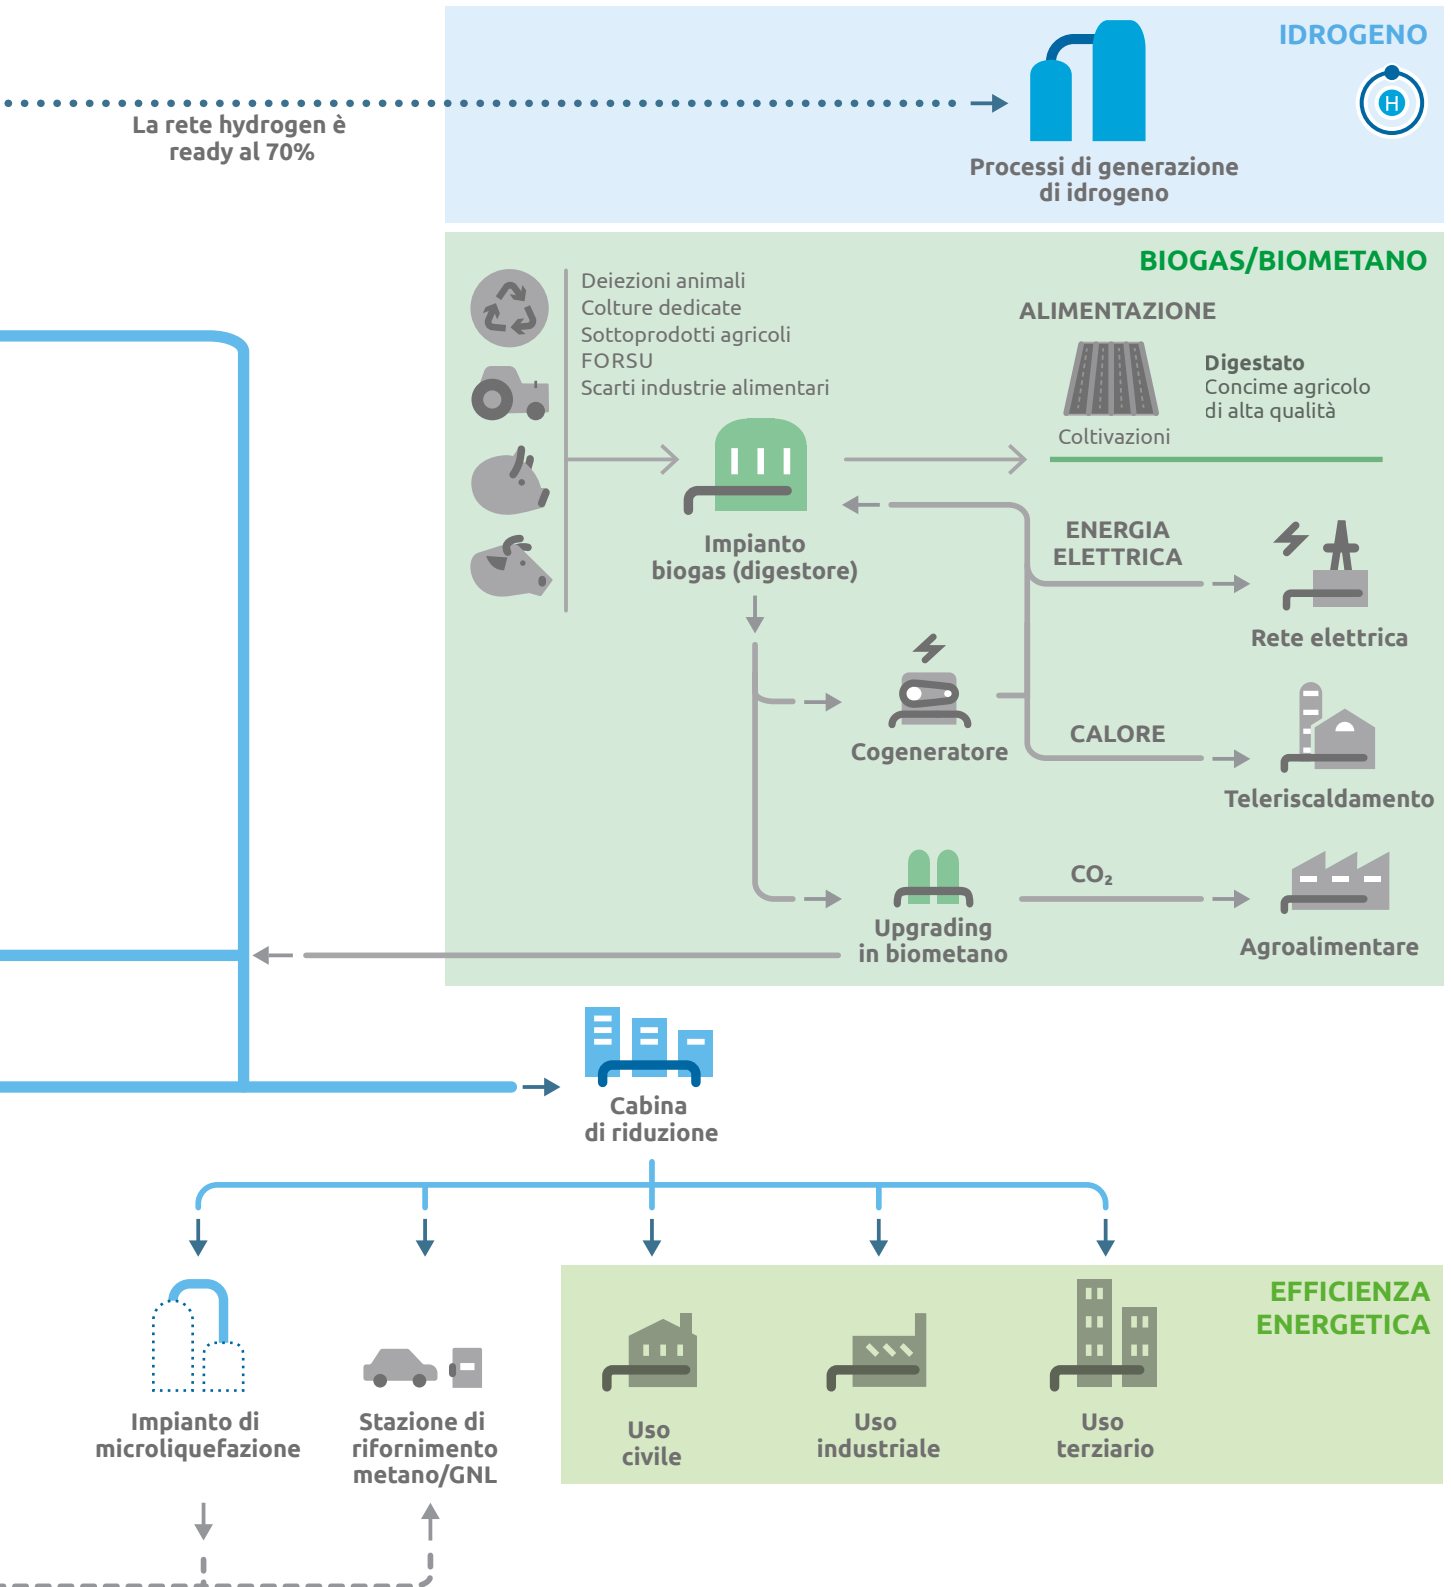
IDROGENO

H

La rete hydrogen è ready al 70%

Processi di generazione di idrogeno

BIOGAS/BIOMETANO

Deiezioni animali
Colture dedicate
Sottoprodotti agricoli
FORSU
Scarti industrie alimentari

ALIMENTAZIONE

Coltivazioni

Digestato
Concime agricolo di alta qualità

Impianto biogas (digestore)

ENERGIA ELETTRICA

Rete elettrica

Cogeneratore

CALORE

Teleriscaldamento

Upgrading in biometano

$CO_2$

Agroalimentare

Cabina di riduzione

Impianto di microliquefazione

Stazione di rifornimento metano/GNL

EFFICIENZA ENERGETICA

Uso civile

Uso industriale

Uso terziario